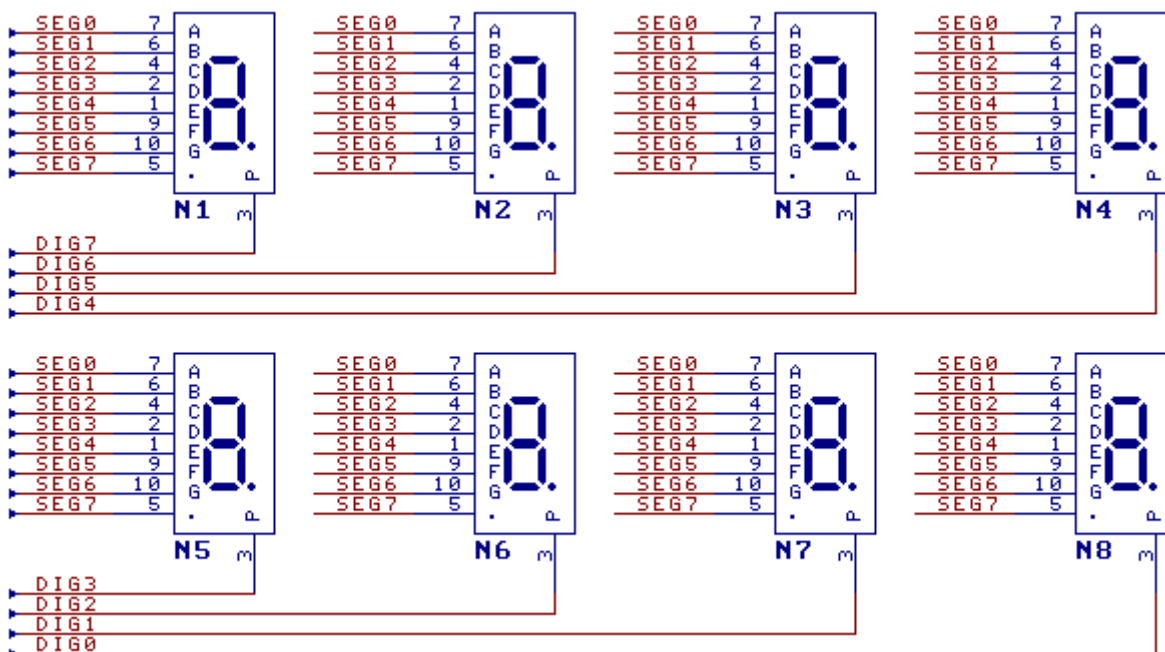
SEG0 7 A
SEG1 6 B
SEG2 4 C
SEG3 2 D
SEG4 1 E
SEG5 9 F
SEG6 10 G
SEG7 5 . P
N1 3

SEG0 7 A
SEG1 6 B
SEG2 4 C
SEG3 2 D
SEG4 1 E
SEG5 9 F
SEG6 10 G
SEG7 5 . P
N2 3

SEG0 7 A
SEG1 6 B
SEG2 4 C
SEG3 2 D
SEG4 1 E
SEG5 9 F
SEG6 10 G
SEG7 5 . P
N3 3

SEG0 7 A
SEG1 6 B
SEG2 4 C
SEG3 2 D
SEG4 1 E
SEG5 9 F
SEG6 10 G
SEG7 5 . P
N4 3

DIG7
DIG6
DIG5
DIG4

SEG0 7 A
SEG1 6 B
SEG2 4 C
SEG3 2 D
SEG4 1 E
SEG5 9 F
SEG6 10 G
SEG7 5 . P
N5 3

SEG0 7 A
SEG1 6 B
SEG2 4 C
SEG3 2 D
SEG4 1 E
SEG5 9 F
SEG6 10 G
SEG7 5 . P
N6 3

SEG0 7 A
SEG1 6 B
SEG2 4 C
SEG3 2 D
SEG4 1 E
SEG5 9 F
SEG6 10 G
SEG7 5 . P
N7 3

SEG0 7 A
SEG1 6 B
SEG2 4 C
SEG3 2 D
SEG4 1 E
SEG5 9 F
SEG6 10 G
SEG7 5 . P
N8 3

DIG3
DIG2
DIG1
DIG0